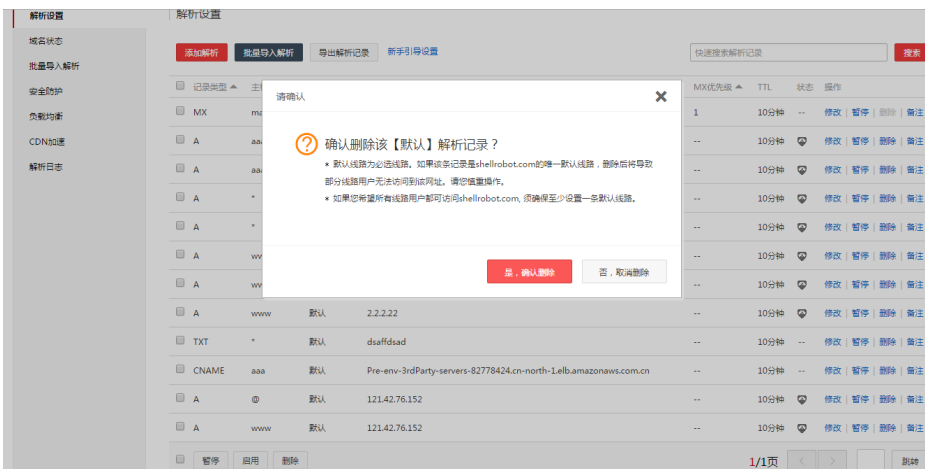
解析设置
域名状态
批量导入解析
安全防护
负载均衡
CDN加速
解析日志

解析设置

添加解析 批量导入解析 导出解析记录 新手引导设置

快速搜索解析记录 搜索

记录类型 主 MX优先级 TTL 状态 操作

请确认

确认删除该【默认】解析记录？

* 默认线路为必选线路。如果该条记录是shellrobot.com的唯一默认线路，删除后将导致部分线路用户无法访问到该网址。请您慎重操作。

* 如果您希望所有线路用户都可访问shellrobot.com, 须确保至少设置一条默认线路。

是，确认删除 否，取消删除

| | 记录类型 | 主 | | | MX优先级 | TTL | 状态 | 操作 |
|---|---|---|---|---|---|---|---|---|
| | MX | ma | | | 1 | 10分钟 | -- | 修改 \| 暂停 \| 删除 \| 备注 |
| | A | aaa | | | -- | 10分钟 | | 修改 \| 暂停 \| 删除 \| 备注 |
| | A | aaa | | | -- | 10分钟 | | 修改 \| 暂停 \| 删除 \| 备注 |
| | A | * | | | -- | 10分钟 | | 修改 \| 暂停 \| 删除 \| 备注 |
| | A | * | | | -- | 10分钟 | | 修改 \| 暂停 \| 删除 \| 备注 |
| | A | ww | | | -- | 10分钟 | | 修改 \| 暂停 \| 删除 \| 备注 |
| | A | ww | | | -- | 10分钟 | | 修改 \| 暂停 \| 删除 \| 备注 |
| | A | www | 默认 | 2.2.2.22 | -- | 10分钟 | | 修改 \| 暂停 \| 删除 \| 备注 |
| | TXT | * | 默认 | dsaffdsad | -- | 10分钟 | -- | 修改 \| 暂停 \| 删除 \| 备注 |
| | CNAME | aaa | 默认 | Pre-env-3rdParty-servers-82778424.cn-north-1.elb.amazonaws.com.cn | -- | 10分钟 | -- | 修改 \| 暂停 \| 删除 \| 备注 |
| | A | @ | 默认 | 121.42.76.152 | -- | 10分钟 | | 修改 \| 暂停 \| 删除 \| 备注 |
| | A | www | 默认 | 121.42.76.152 | -- | 10分钟 | | 修改 \| 暂停 \| 删除 \| 备注 |

暂停 启用 删除

1/1页 < > 跳转